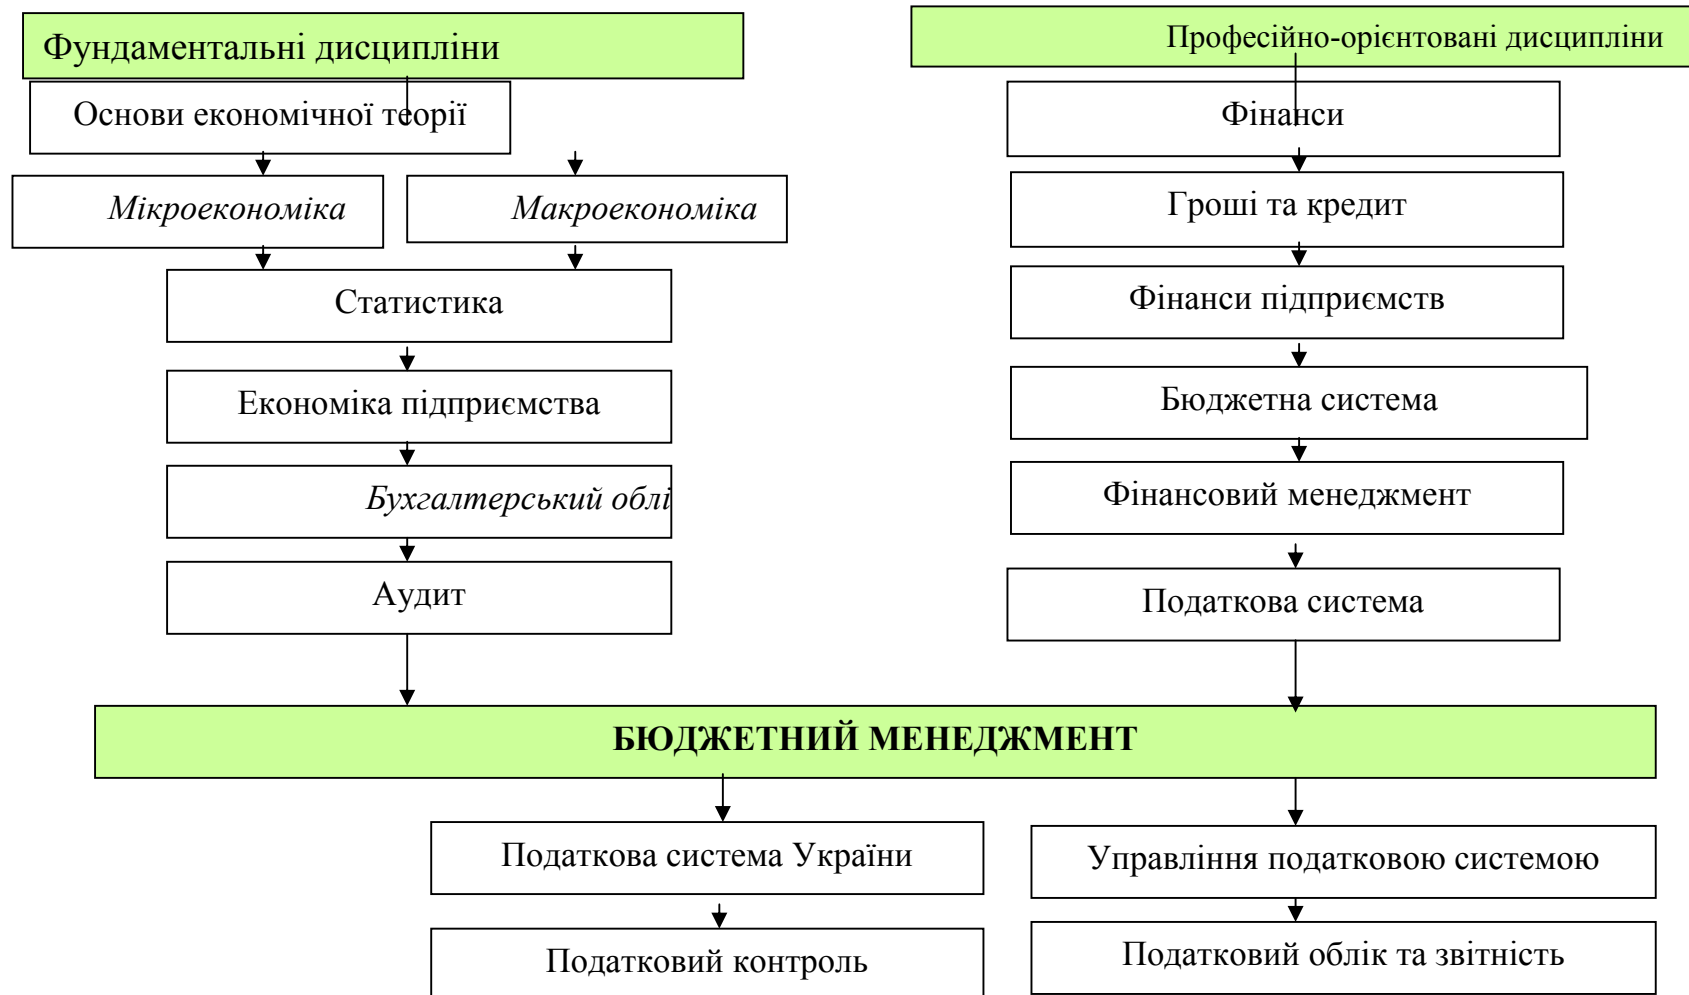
Фундаментальні дисципліни

Основи економічної теорії

Мікроекономіка

Макроекономіка

Статистика

Економіка підприємства

Бухгалтерський облі

Аудит

Професійно-орієнтовані дисципліни

Фінанси

Гроші та кредит

Фінанси підприємств

Бюджетна система

Фінансовий менеджмент

Податкова система

БЮДЖЕТНИЙ МЕНЕДЖМЕНТ

Податкова система України

Податковий контроль

Управління податковою системою

Податковий облік та звітність